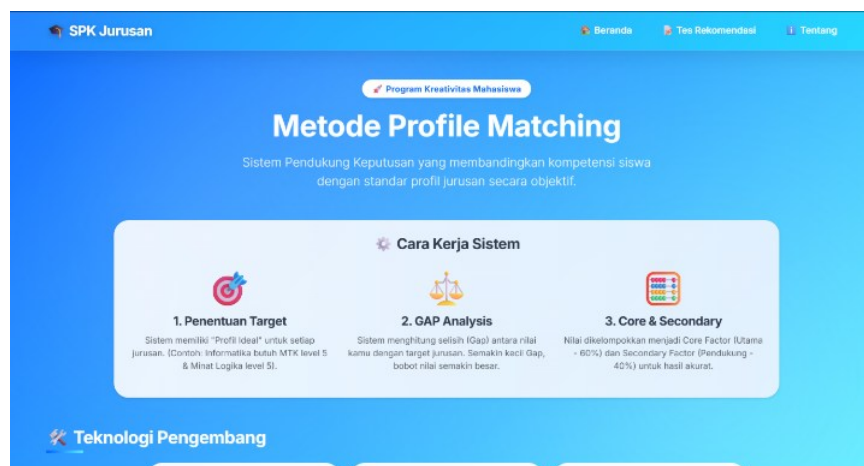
SPK Jurusan

Beranda Tes Rekomendasi Tentang

Program Kreativitas Mahasiswa

Metode Profile Matching

Sistem Pendukung Keputusan yang membandingkan kompetensi siswa dengan standar profil jurusan secara objektif.

Cara Kerja Sistem

1. Penentuan Target

Sistem memiliki "Profil Ideal" untuk setiap jurusan. (Contoh: Informatika butuh MTK level 5 & Minat Logika level 5).

2. GAP Analysis

Sistem menghitung selisih (Gap) antara nilai kamu dengan target jurusan. Semakin kecil Gap, bobot nilai semakin besar.

3. Core & Secondary

Nilai dikelompokkan menjadi Core Factor (Utama - 60%) dan Secondary Factor (Pendukung - 40%) untuk hasil akurat.

Teknologi Pengembang